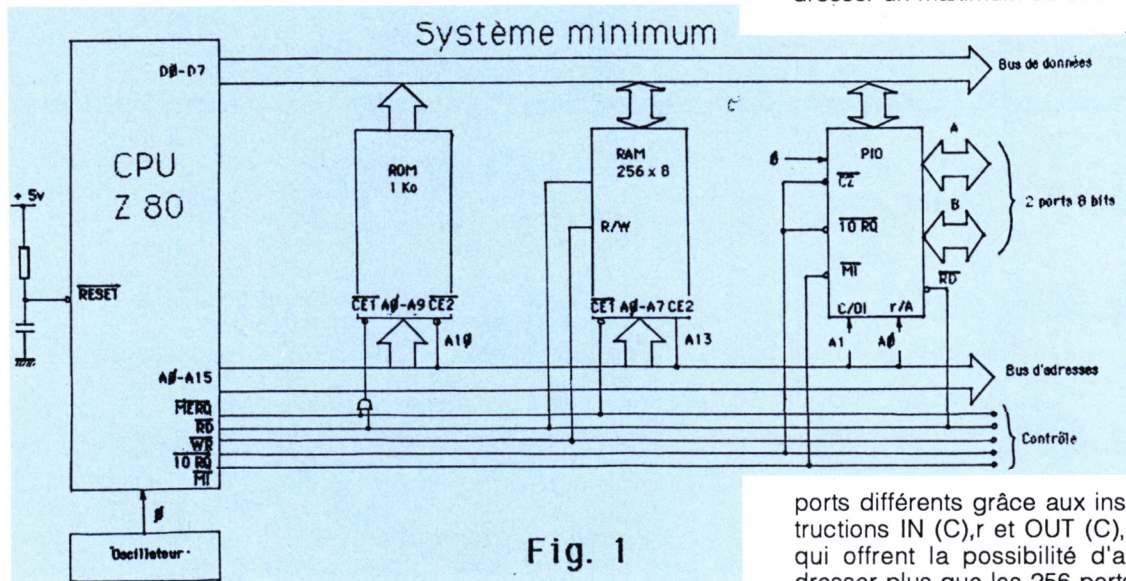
dresser un maximum de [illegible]

Système minimum

CPU
Z 80

D0-D7

+5v

$\overline{RESET}$

A0-A15

$\overline{MERQ}$
$\overline{RD}$
$\overline{WR}$
$\overline{IO\ RQ}$
$\overline{MI}$

ø

Oscillateur·

ROM
1 Ko

$\overline{CE1}$ A0-A9 $\overline{CE2}$

A10

RAM
256 x 8

R/W

$\overline{CE1}$ A0-A7 CE2

A13

ø

PIO

$\overline{CE}$

$\overline{IO\ RQ}$

$\overline{MI}$

C/DI

r/A

$\overline{RD}$

A1

A0

A

B

2 ports 8 bits

Bus de données

Bus d'adresses

Contrôle

Fig. 1

ports différents grâce aux instructions IN (C),r et OUT (C), qui offrent la possibilité d'adresser plus que les 256 ports